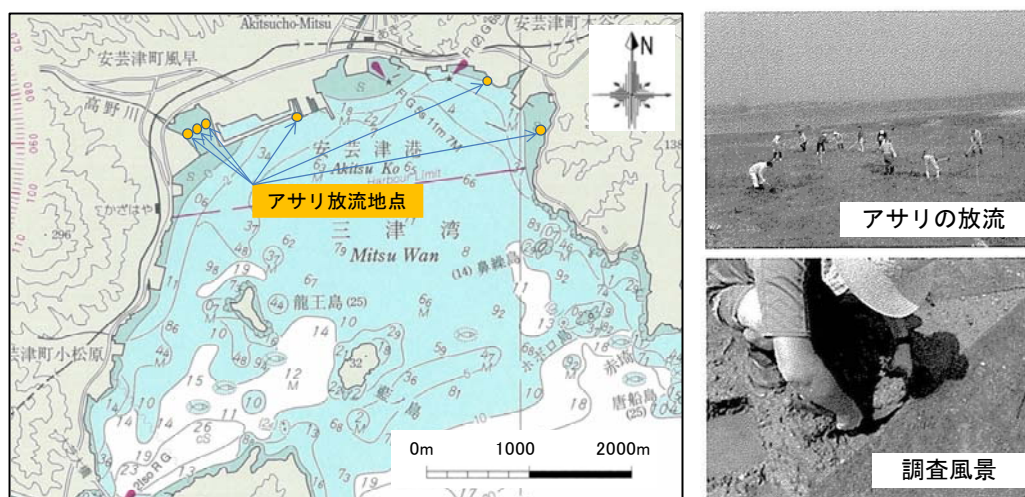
Akitsucho-Mitsu
安芸津町風早
安芸津町
高野川
N
安芸津港
Akitsu Ko
Harbour Limit
アサリ放流地点
三津湾
Mitsu Wan
(14) 鼻繰島
龍王島 (25)
大芝島
ホボロ島
赤塚
唐船島
芸津町小松原
0m
1000
2000m
アサリの放流
調査風景